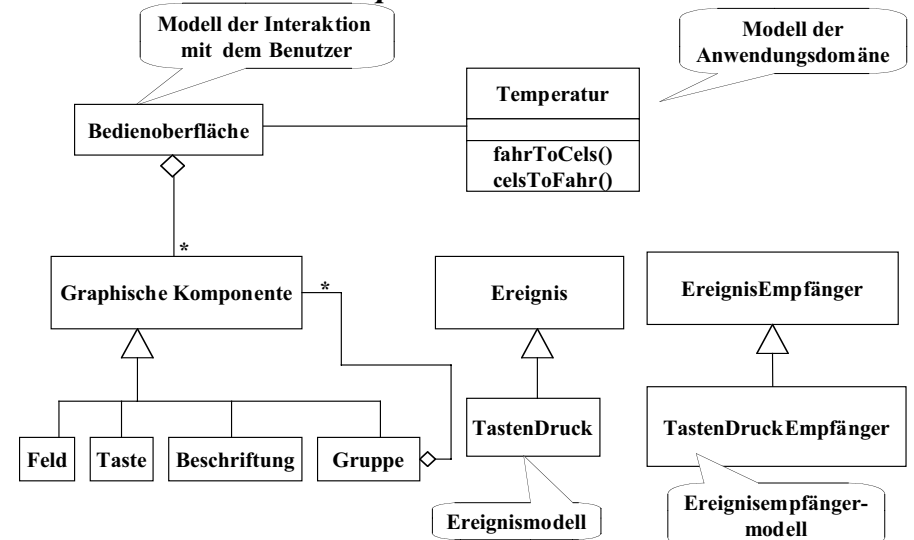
Modell der Interaktion mit dem Benutzer

Modell der Anwendungsdomäne

Temperatur

Bedienoberfläche

fahrToCels()
celsToFahr()

*

Graphische Komponente

*

Ereignis

EreignisEmpfänger

Feld

Taste

Beschriftung

Gruppe

TastenDruck

TastenDruckEmpfänger

Ereignismodell

Ereignisempfänger-modell